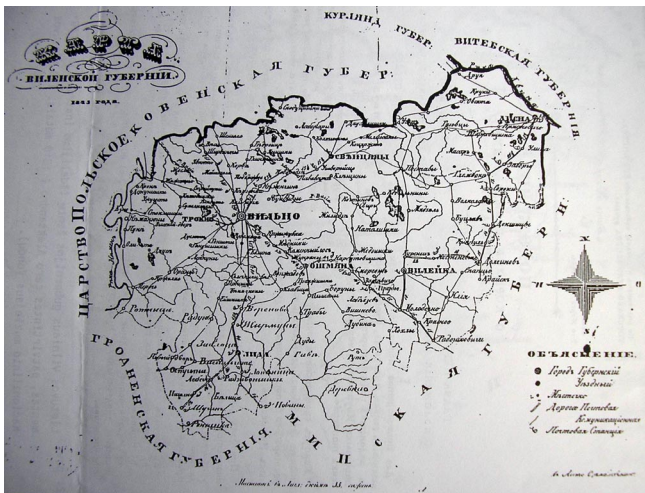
КАРТА
ВИЛЕНСКОЙ ГУБЕРНІИ.
1843 года.

КУРЛЯНД. ГУБЕР.
ВИТЕБСКАЯ ГУБЕРНІЯ.
КОВЕНСКАЯ ГУБЕР.
ЦАРСТВО ПОЛЬСКОЕ
ГРОДНЕНСКАЯ ГУБЕРНІЯ.
МИНСКАЯ ГУБЕРН.

ВИЛЬНО
ТРОКИ
СВЕНЦЯНЫ
ОШМЯНЫ
ВИЛЕЙКА
ЛИДА
ДИСНА

С
Ю
В
З

ОБЪЯСНЕНІЕ.
Городъ Губернскій
Уѣздный
Мѣстечко
Дороги Почтовыя
Коммуникаціонныя
Почтовая Станція

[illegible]
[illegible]